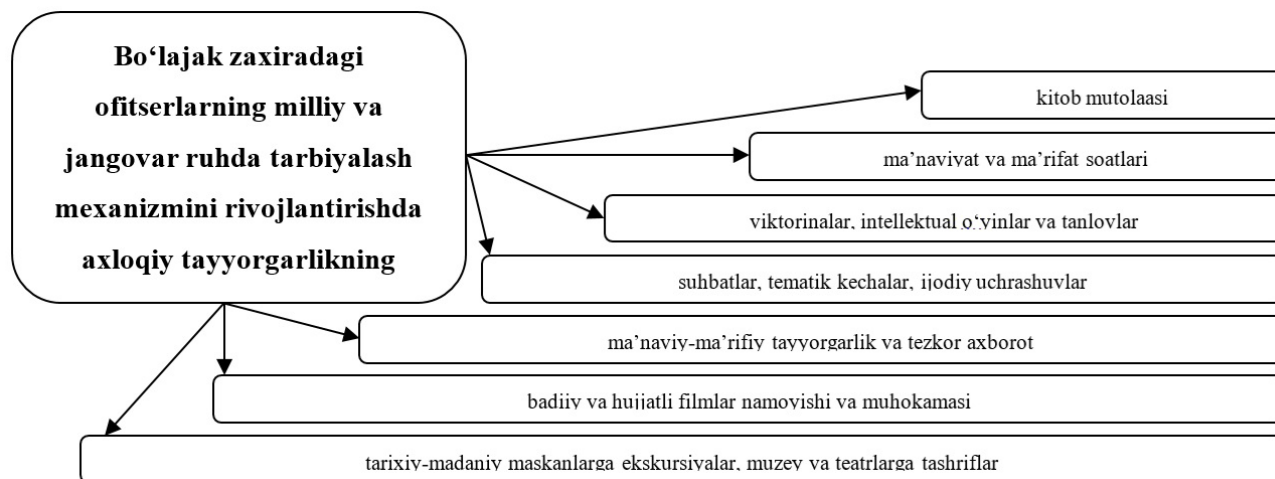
Bo‘lajak zaxiradagi ofitserlarning milliy va jangovar ruhda tarbiyalash mexanizmini rivojlantirishda axloqiy tayyorgarlikning

kitob mutolaasi

ma’naviyat va ma’rifat soatlari

viktorinalar, intellektual o‘yinlar va tanlovlar

suhbatlar, tematik kechalar, ijodiy uchrashuvlar

ma’naviy-ma’rifiy tayyorgarlik va tezkor axborot

badiiy va hujjatli filmlar namoyishi va muhokamasi

tarixiy-madaniy maskanlarga ekskursiyalar, muzey va teatrlarga tashriflar